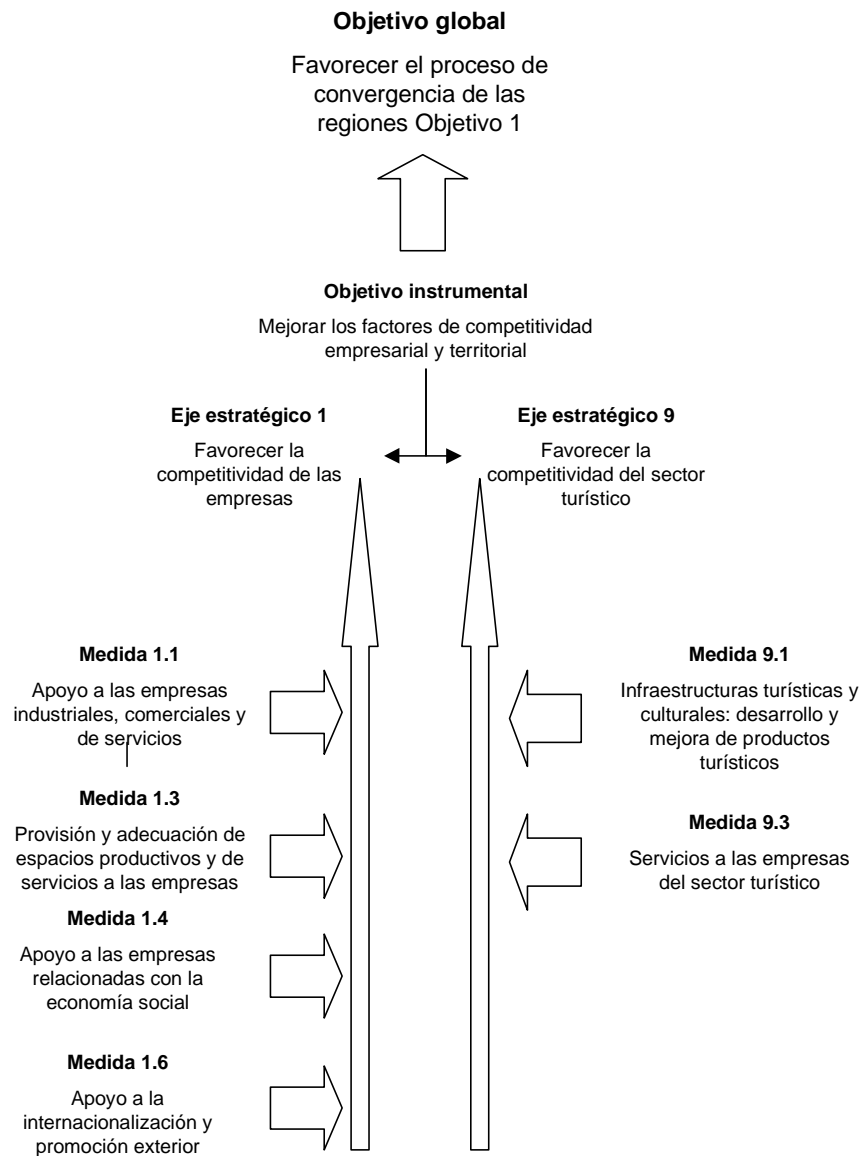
**Objetivo global**

Favorecer el proceso de convergencia de las regiones Objetivo 1

**Objetivo instrumental**

Mejorar los factores de competitividad empresarial y territorial

**Eje estratégico 1**

Favorecer la competitividad de las empresas

**Eje estratégico 9**

Favorecer la competitividad del sector turístico

**Medida 1.1**

Apoyo a las empresas industriales, comerciales y de servicios

**Medida 1.3**

Provisión y adecuación de espacios productivos y de servicios a las empresas

**Medida 1.4**

Apoyo a las empresas relacionadas con la economía social

**Medida 1.6**

Apoyo a la internacionalización y promoción exterior

**Medida 9.1**

Infraestructuras turísticas y culturales: desarrollo y mejora de productos turísticos

**Medida 9.3**

Servicios a las empresas del sector turístico